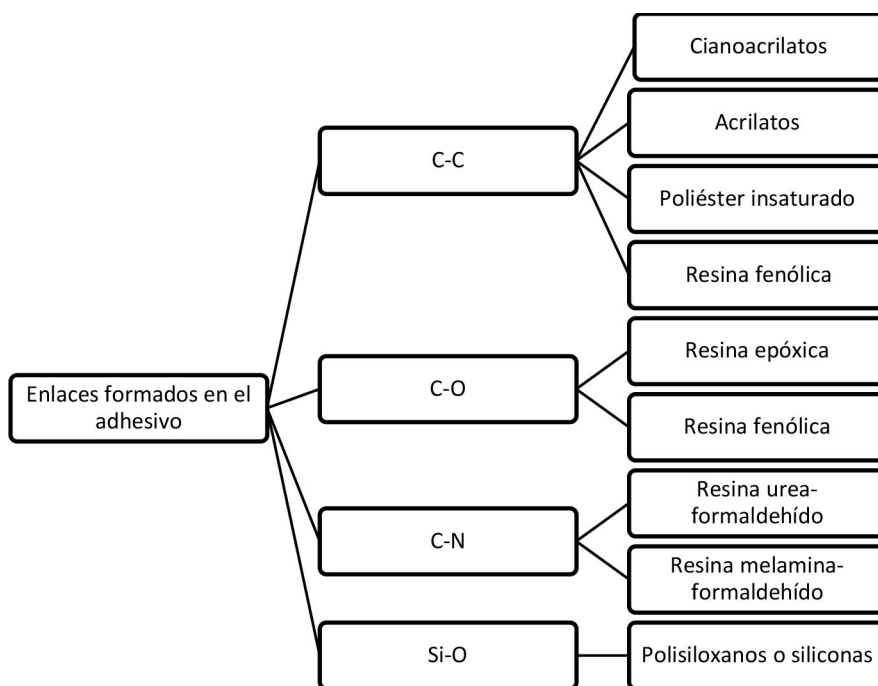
Enlaces formados en el adhesivo

C-C

Cianoacrilatos

Acrilatos

Poliéster insaturado

Resina fenólica

C-O

Resina epóxica

Resina fenólica

C-N

Resina urea-formaldehído

Resina melamina-formaldehído

Si-O

Polisiloxanos o siliconas